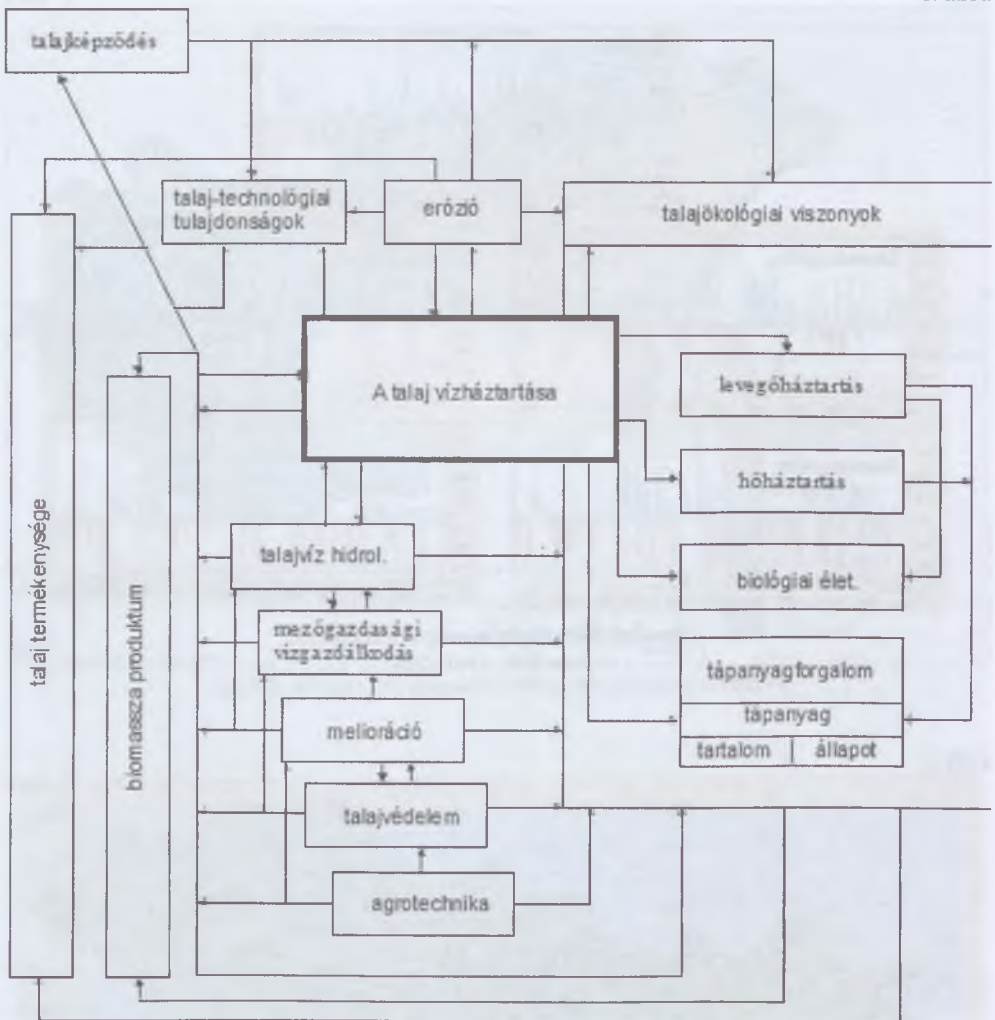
talajképződés

talaj-technológiai tulajdonságok

erózió

talajökológiai viszonyok

A talaj vízháztartása

levegőháztartás

hőháztartás

biológiai élet

tápanyagforgalom

tápanyag

tartalom | állapot

talajvíz hidrol.

mezőgazdasági vízgazdálkodás

melioráció

talajvédelem

agrotechnika

talaj termékenysége

biomassza produktum